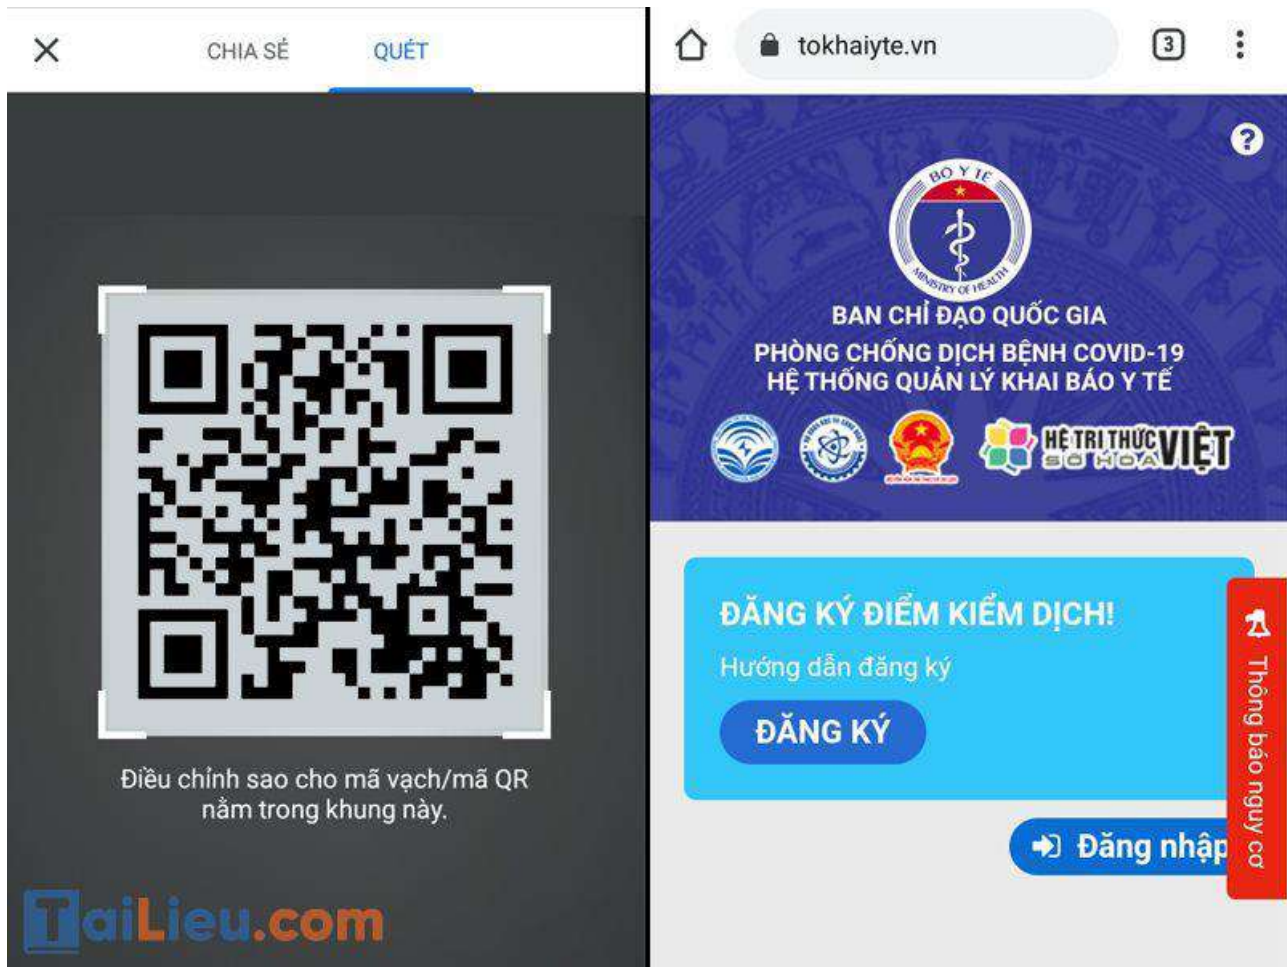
CHIA SẺ QUÉT

Điều chỉnh sao cho mã vạch/mã QR nằm trong khung này.

TaiLieu.com

tokhaiyte.vn

3

BỘ Y TẾ
MINISTRY OF HEALTH

BAN CHỈ ĐẠO QUỐC GIA
PHÒNG CHỐNG DỊCH BỆNH COVID-19
HỆ THỐNG QUẢN LÝ KHAI BÁO Y TẾ

HỆ TRI THỨC VIỆT SỐ HÓA

ĐĂNG KÝ ĐIỂM KIỂM DỊCH!
Hướng dẫn đăng ký

ĐĂNG KÝ

Đăng nhập

Thông báo nguy cơ